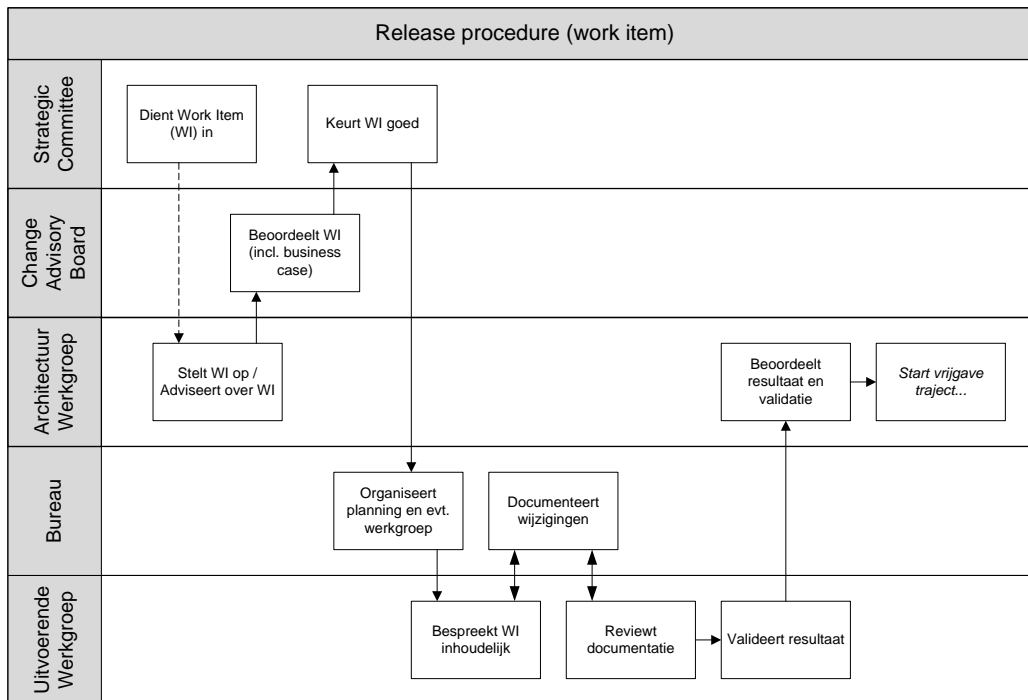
Release procedure (work item)

Strategic Committee

Dient Work Item (WI) in

Keurt WI goed

Change Advisory Board

Beoordeelt WI (incl. business case)

Architectuur Werkgroep

Stelt WI op / Adviseert over WI

Beoordeelt resultaat en validatie

*Start vrijgave traject...*

Bureau

Organiseert planning en evt. werkgroep

Documenteert wijzigingen

Uitvoerende Werkgroep

Bespreekt WI inhoudelijk

Reviewt documentatie

Valideert resultaat